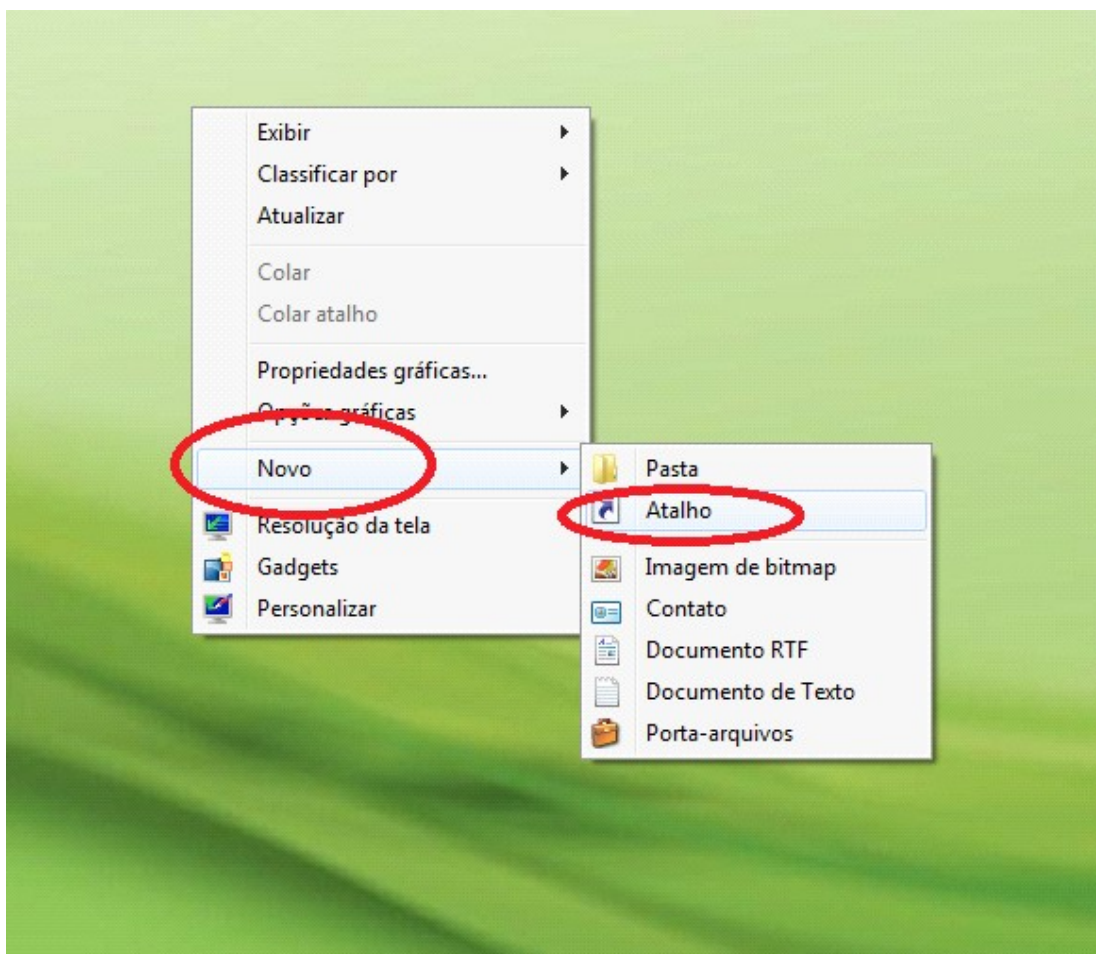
Exibir
Classificar por
Atualizar
Colar
Colar atalho
Propriedades gráficas...
Op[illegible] gráficas
Novo
Resolução da tela
Gadgets
Personalizar

Pasta
Atalho
Imagem de bitmap
Contato
Documento RTF
Documento de Texto
Porta-arquivos